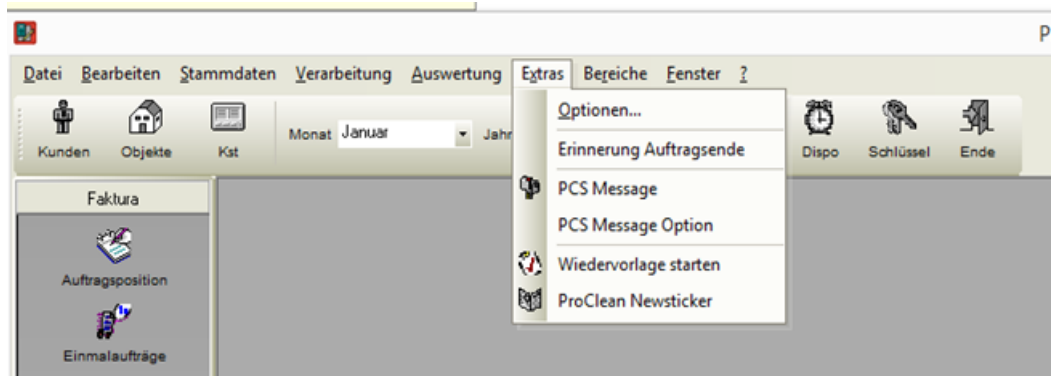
P

Datei Bearbeiten Stammdaten Verarbeitung Auswertung Extras Bereiche Fenster ?

Kunden Objekte Kst Monat Januar Jahr

Optionen...
Erinnerung Auftragsende
PCS Message
PCS Message Option
Wiedervorlage starten
ProClean Newsticker

Dispo Schlüssel Ende

Faktura
Auftragsposition
Einmalaufträge